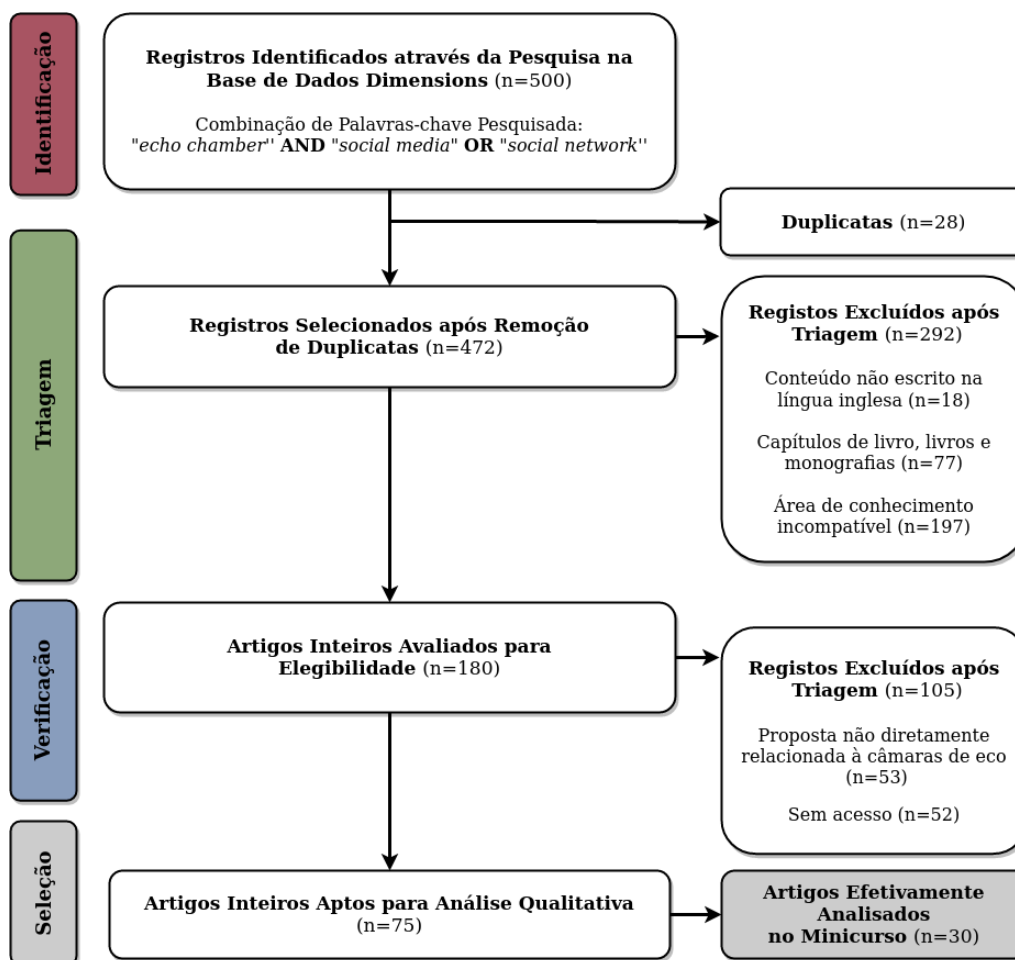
Identificação

**Registros Identificados através da Pesquisa na Base de Dados Dimensions** (n=500)

Combinação de Palavras-chave Pesquisada: "*echo chamber*'' **AND** "*social media*" **OR** "*social network*''

**Duplicatas** (n=28)

Triagem

**Registros Selecionados após Remoção de Duplicatas** (n=472)

**Registos Excluídos após Triagem** (n=292)

Conteúdo não escrito na língua inglesa (n=18)

Capítulos de livro, livros e monografias (n=77)

Área de conhecimento incompatível (n=197)

Verificação

**Artigos Inteiros Avaliados para Elegibilidade** (n=180)

**Registos Excluídos após Triagem** (n=105)

Proposta não diretamente relacionada à câmaras de eco (n=53)

Sem acesso (n=52)

Seleção

**Artigos Inteiros Aptos para Análise Qualitativa** (n=75)

**Artigos Efetivamente Analisados no Minicurso** (n=30)